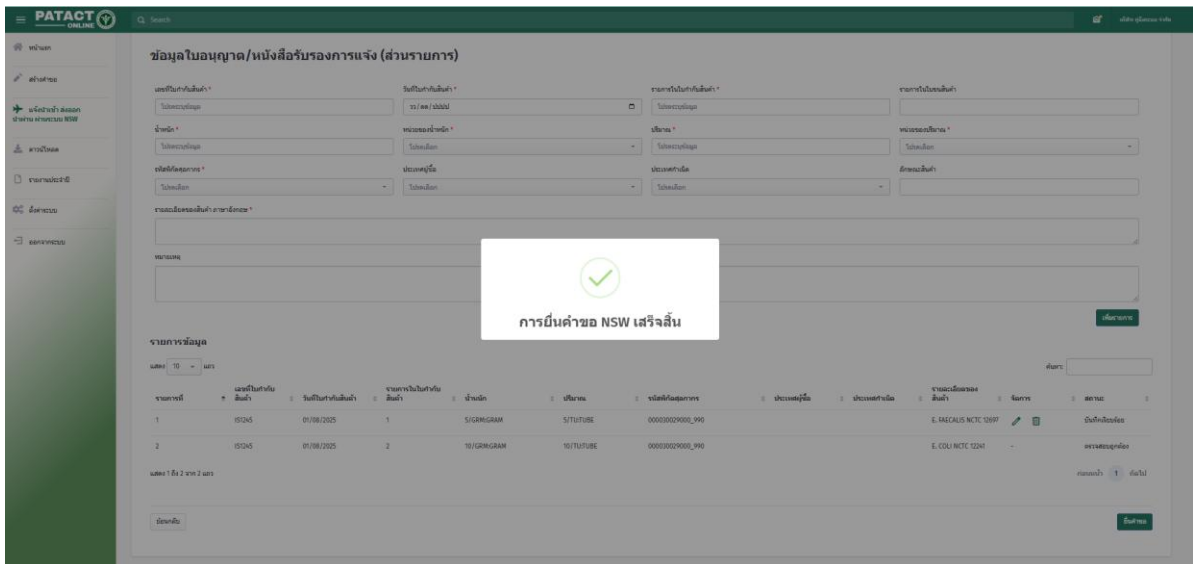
PATACT ONLINE

Q Search

หน้าแรก
สร้างคำขอ
แจ้งนำเข้า ส่งออก ผ่านระบบ NSW
ดาวน์โหลด
รายงานประจำปี
ตั้งค่าระบบ
ออกจากระบบ

ข้อมูลใบอนุญาต/หนังสือรับรองการแจ้ง (ส่วนรายการ)

เลขที่ใบกำกับสินค้า *
วันที่ใบกำกับสินค้า *
รายการในใบกำกับสินค้า *
รายการในใบขนสินค้า

โปรดระบุข้อมูล
วว/ดด/ปปปป
โปรดระบุข้อมูล

น้ำหนัก *
หน่วยของน้ำหนัก *
ปริมาณ *
หน่วยของปริมาณ *

โปรดระบุข้อมูล
โปรดเลือก
โปรดระบุข้อมูล
โปรดเลือก

รหัสพิกัดศุลกากร *
ประเทศผู้ซื้อ
ประเทศกำเนิด
ลักษณะสินค้า

โปรดเลือก
โปรดเลือก
โปรดเลือก

รายละเอียดของสินค้า ภาษาอังกฤษ *

หมายเหตุ

การยื่นคำขอ NSW เสร็จสิ้น

เพิ่มรายการ

รายการข้อมูล

แสดง 10 แถว

ค้นหา:

| รายการที่ | เลขที่ใบกำกับสินค้า | วันที่ใบกำกับสินค้า | รายการในใบกำกับสินค้า | น้ำหนัก | ปริมาณ | รหัสพิกัดศุลกากร | ประเทศผู้ซื้อ | ประเทศกำเนิด | รายละเอียดของสินค้า | จัดการ | สถานะ |
|---|---|---|---|---|---|---|---|---|---|---|---|
| 1 | IS1245 | 01/08/2025 | 1 | 5/GRM:GRAM | 5/TU:TUBE | 000030029000_990 | | | E. FAECALIS NCTC 12697 | | บันทึกเรียบร้อย |
| 2 | IS1245 | 01/08/2025 | 2 | 10/GRM:GRAM | 10/TU:TUBE | 000030029000_990 | | | E. COLI NCTC 12241 | - | ตรวจสอบถูกต้อง |

แสดง 1 ถึง 2 จาก 2 แถว

ก่อนหน้า 1 ถัดไป

ย้อนกลับ

ยื่นคำขอ